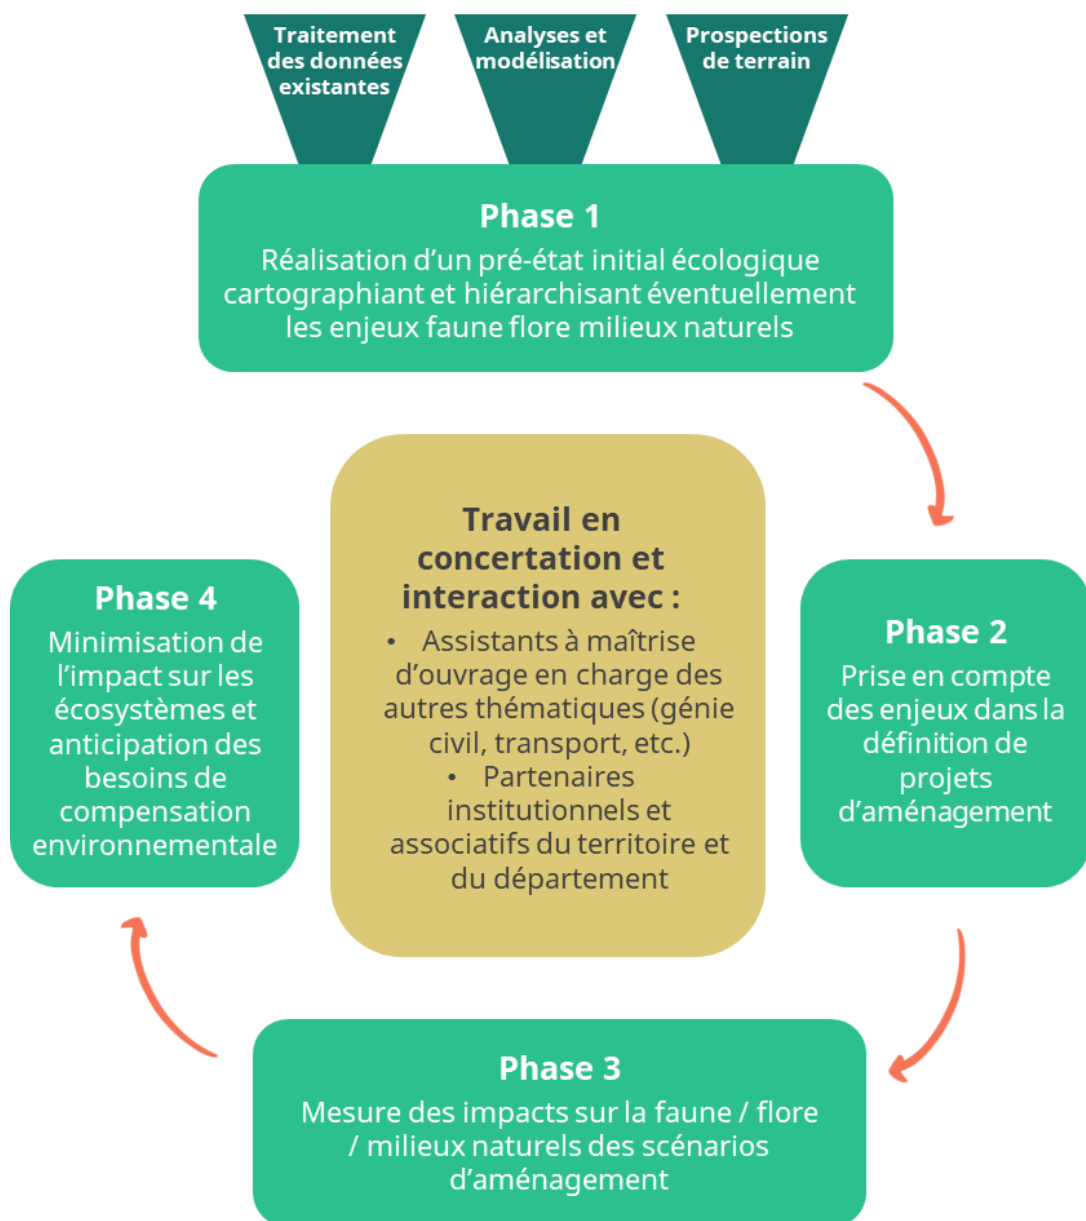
Traitement des données existantes

Analyses et modélisation

Prospections de terrain

Phase 1
Réalisation d'un pré-état initial écologique cartographiant et hiérarchisant éventuellement les enjeux faune flore milieux naturels

Travail en concertation et interaction avec :
• Assistants à maîtrise d'ouvrage en charge des autres thématiques (génie civil, transport, etc.)
• Partenaires institutionnels et associatifs du territoire et du département

Phase 2
Prise en compte des enjeux dans la définition de projets d'aménagement

Phase 3
Mesure des impacts sur la faune / flore / milieux naturels des scénarios d'aménagement

Phase 4
Minimisation de l'impact sur les écosystèmes et anticipation des besoins de compensation environnementale